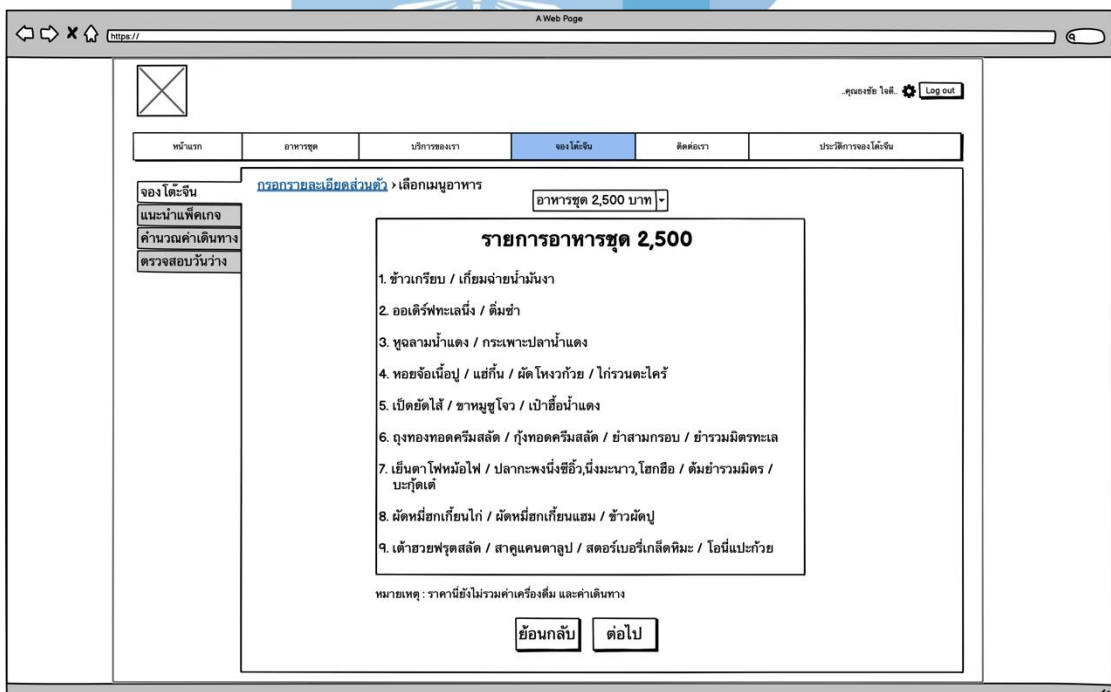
A Web Page

https://

..คุณธงชัย ใจดี.. Log out

| หน้าแรก | อาหารชุด | บริการของเรา | จองโต๊ะจีน | ติดต่อเรา | ประวัติการจองโต๊ะจีน |
|---|---|---|---|---|---|

จองโต๊ะจีน
แนะนำแพ็คเกจ
คำนวณค่าเดินทาง
ตรวจสอบวันว่าง

กรอกรายละเอียดส่วนตัว > เลือกเมนูอาหาร

อาหารชุด 2,500 บาท

รายการอาหารชุด 2,500

1. ข้าวเกรียบ / เกี๋ยมฉ่ายน้ำมันงา

2. ออเดิร์ฟทะเลนึ่ง / ติ่มซำ

3. หูฉลามน้ำแดง / กระเพาะปลาน้ำแดง

4. หอยจ้อเนื้อปู / แฮ่กึ้น / ผัดโหงวก้วย / ไก่รวนตะไคร้

5. เป็ดยัดไส้ / ขาหมูซูโจว / เป่าฮื้อน้ำแดง

6. ถุงทองทอดครีมสลัด / กุ้งทอดครีมสลัด / ยำสามกรอบ / ยำรวมมิตรทะเล

7. เย็นตาโฟหม้อไฟ / ปลากะพงนึ่งซีอิ้ว,นึ่งมะนาว,โฮกฮือ / ต้มยำรวมมิตร / บะกุ๊ดเต๋

8. ผัดหมี่ฮกเกี้ยนไก่ / ผัดหมี่ฮกเกี้ยนแฮม / ข้าวผัดปู

9. เต้าฮวยฟรุตสลัด / สาคูแคนตาลูป / สตอร์เบอรี่เกล็ดหิมะ / โอนี่แปะก้วย

หมายเหตุ : ราคานี้ยังไม่รวมค่าเครื่องดื่ม และค่าเดินทาง

ย้อนกลับ ต่อไป